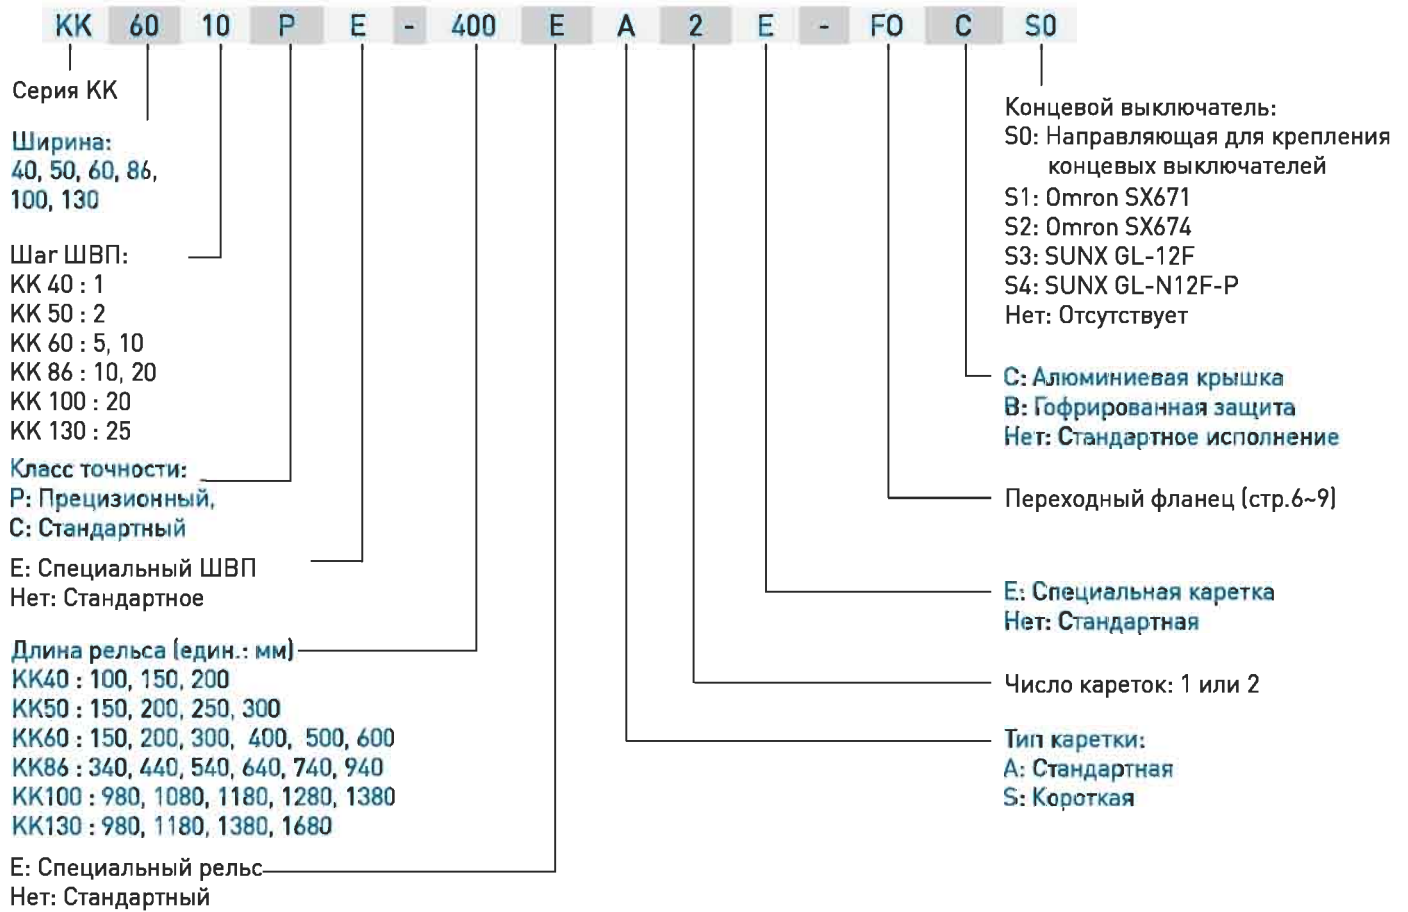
KK 60 10 P E - 400 E A 2 E - FO C S0

Серия KK

Ширина:
40, 50, 60, 86,
100, 130

Шаг ШВП:
KK 40 : 1
KK 50 : 2
KK 60 : 5, 10
KK 86 : 10, 20
KK 100 : 20
KK 130 : 25

Класс точности:
P: Прецизионный,
C: Стандартный

E: Специальный ШВП
Нет: Стандартное

Длина рельса (един.: мм)
KK40 : 100, 150, 200
KK50 : 150, 200, 250, 300
KK60 : 150, 200, 300, 400, 500, 600
KK86 : 340, 440, 540, 640, 740, 940
KK100 : 980, 1080, 1180, 1280, 1380
KK130 : 980, 1180, 1380, 1680

E: Специальный рельс
Нет: Стандартный

Концевой выключатель:
S0: Направляющая для крепления концевых выключателей
S1: Omron SX671
S2: Omron SX674
S3: SUNX GL-12F
S4: SUNX GL-N12F-P
Нет: Отсутствует

C: Алюминиевая крышка
B: Гофрированная защита
Нет: Стандартное исполнение

Переходный фланец (стр.6~9)

E: Специальная каретка
Нет: Стандартная

Число кареток: 1 или 2

Тип каретки:
A: Стандартная
S: Короткая